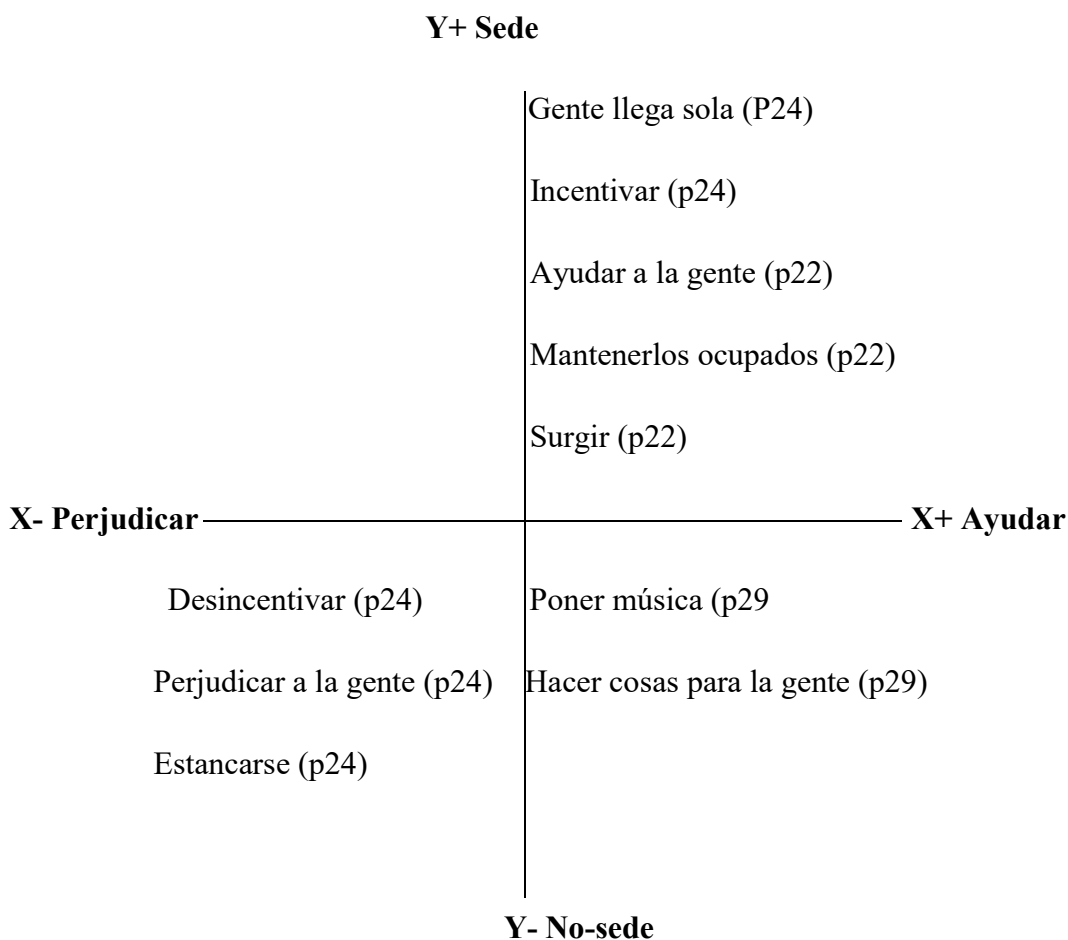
Y+ Sede

Gente llega sola (P24)

Incentivar (p24)

Ayudar a la gente (p22)

Mantenerlos ocupados (p22)

Surgir (p22)

X- Perjudicar

X+ Ayudar

Desincentivar (p24)

Perjudicar a la gente (p24)

Estancarse (p24)

Poner música (p29

Hacer cosas para la gente (p29)

Y- No-sede